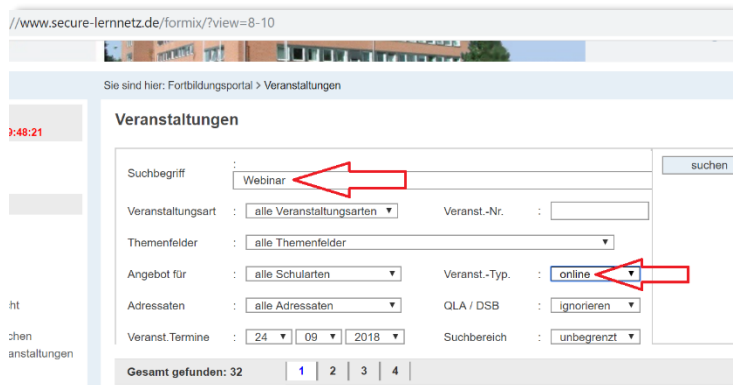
//www.secure-lernnetz.de/formix/?view=8-10

Sie sind hier: Fortbildungsportal > Veranstaltungen

9:48:21

Veranstaltungen

suchen

Suchbegriff : Webinar

Veranstaltungsart : alle Veranstaltungsarten

Veranst.-Nr. :

Themenfelder : alle Themenfelder

Angebot für : alle Schularten

Veranst.-Typ. : online

Adressaten : alle Adressaten

QLA / DSB : ignorieren

Veranst.Termine : 24 09 2018

Suchbereich : unbegrenzt

ht

chen

anstaltungen

Gesamt gefunden: 32

1 2 3 4